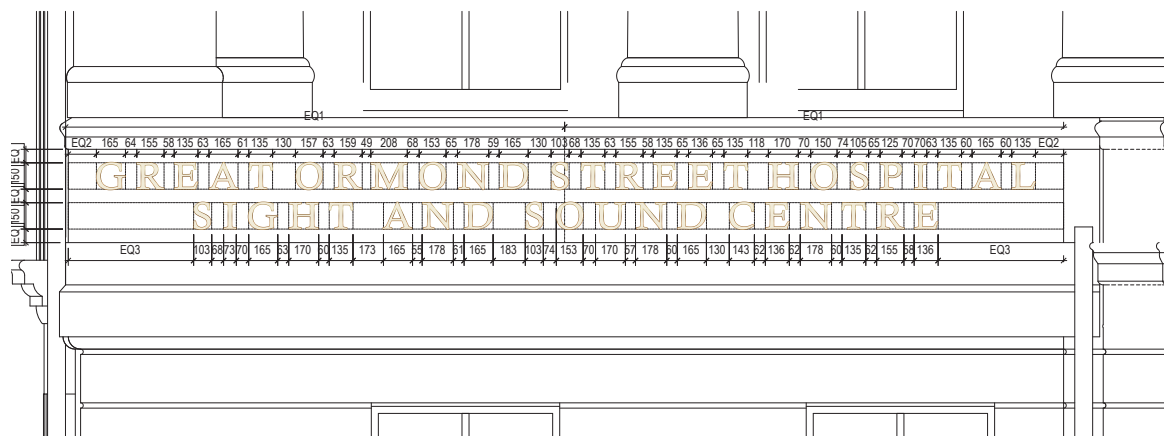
EQ1 EQ1

EQ2 165 64 155 58 135 63 165 61 135 130 157 63 159 49 208 68 153 65 178 59 165 130 103 68 135 63 155 58 135 65 136 65 135 118 170 70 150 74 105 65 125 70 70 63 135 60 165 60 135 EQ2

GREAT ORMOND STREET HOSPITAL

SIGHT AND SOUND CENTRE

EQ 50 EQ 50 EQ

EQ3 103 68 73 70 165 53 170 60 135 173 165 55 178 61 165 183 103 74 153 70 170 57 178 60 165 130 143 52 136 52 178 60 135 52 155 58 136 EQ3